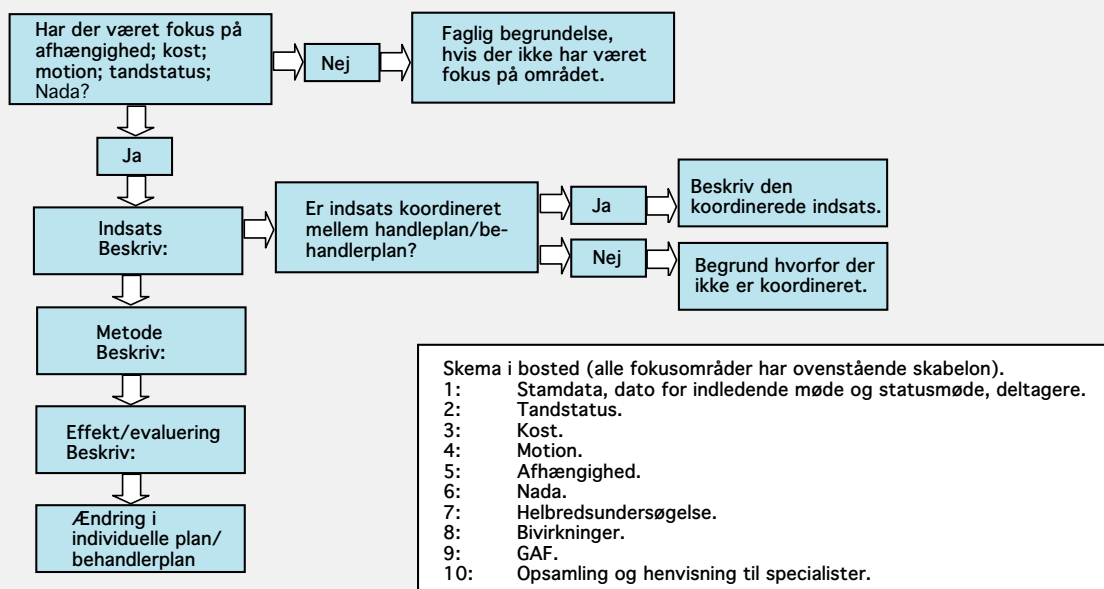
Har der været fokus på afhængighed; kost; motion; tandstatus; Nada?

Nej

Faglig begrundelse, hvis der ikke har været fokus på området.

Ja

Indsats
Beskriv:

Er indsats koordineret mellem handleplan/behandlerplan?

Ja

Beskriv den koordinerede indsats.

Nej

Begrund hvorfor der ikke er koordineret.

Metode
Beskriv:

Effekt/evaluering
Beskriv:

Ændring i individuelle plan/ behandlerplan

Skema i bosted (alle fokusområder har ovenstående skabelon).
1: Stamdata, dato for indledende møde og statusmøde, deltagere.
2: Tandstatus.
3: Kost.
4: Motion.
5: Afhængighed.
6: Nada.
7: Helbredsundersøgelse.
8: Bivirkninger.
9: GAF.
10: Opsamling og henvisning til specialister.